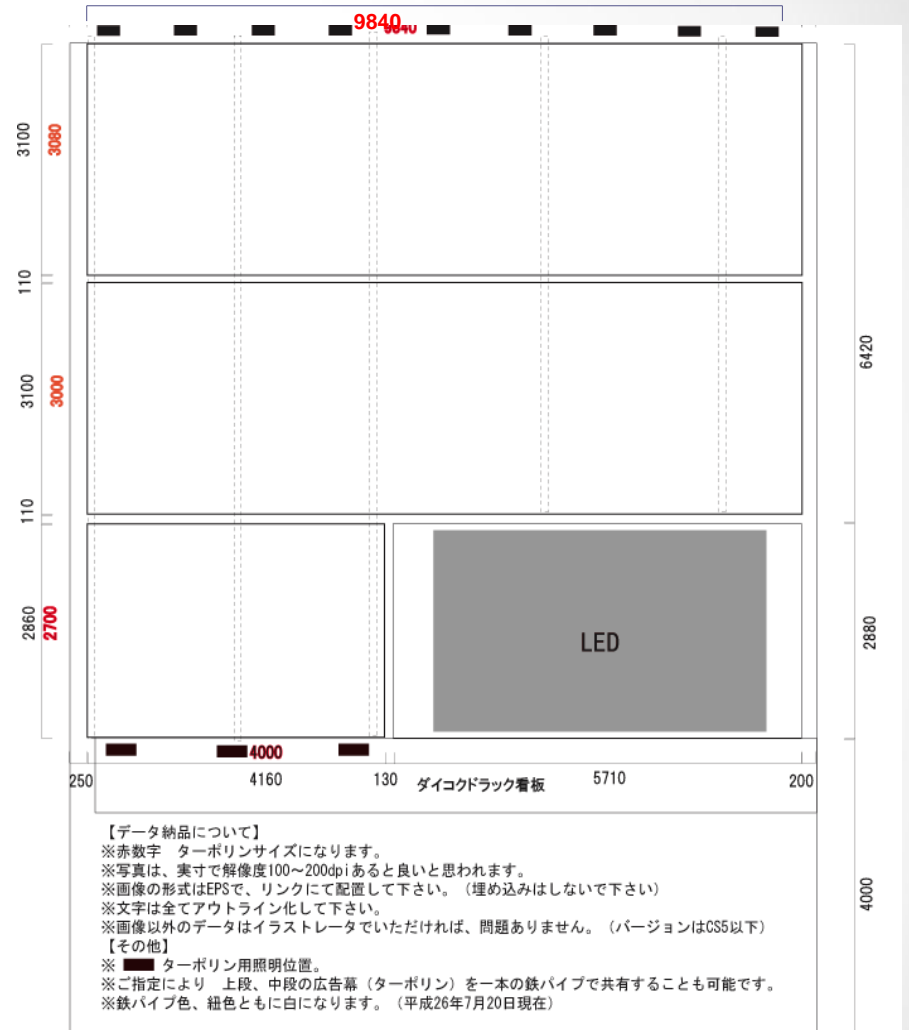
9840

3100
3080

110

3100
3000

110

2860
2700

6420

2880

LED

4000

250 4160 130 ダイコクドラック看板 5710 200

4000

【データ納品について】
※赤数字　ターポリンサイズになります。
※写真は、実寸で解像度100～200dpiあると良いと思われます。
※画像の形式はEPSで、リンクにて配置して下さい。（埋め込みはしないで下さい）
※文字は全てアウトライン化して下さい。
※画像以外のデータはイラストレータでいただければ、問題ありません。（バージョンはCS5以下）
【その他】
※ ターポリン用照明位置。
※ご指定により　上段、中段の広告幕（ターポリン）を一本の鉄パイプで共有することも可能です。
※鉄パイプ色、紐色ともに白になります。（平成26年7月20日現在）